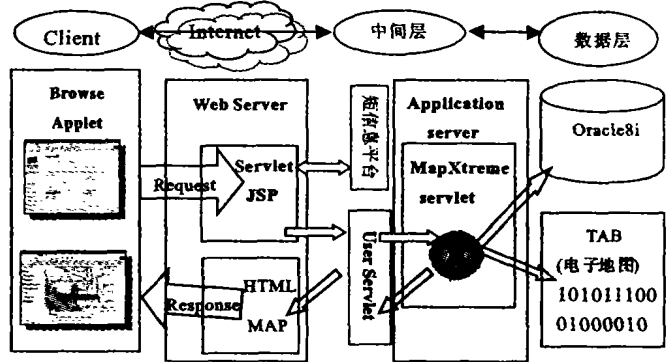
Client

Internet

中间层

数据层

Browse Applet

Web Server

短信息平台

Application server

Oracle8i

Servlet JSP

Request

MapXtreme servlet

User Servlet

TAB (电子地图)

101011100 01000010

HTML MAP

Response